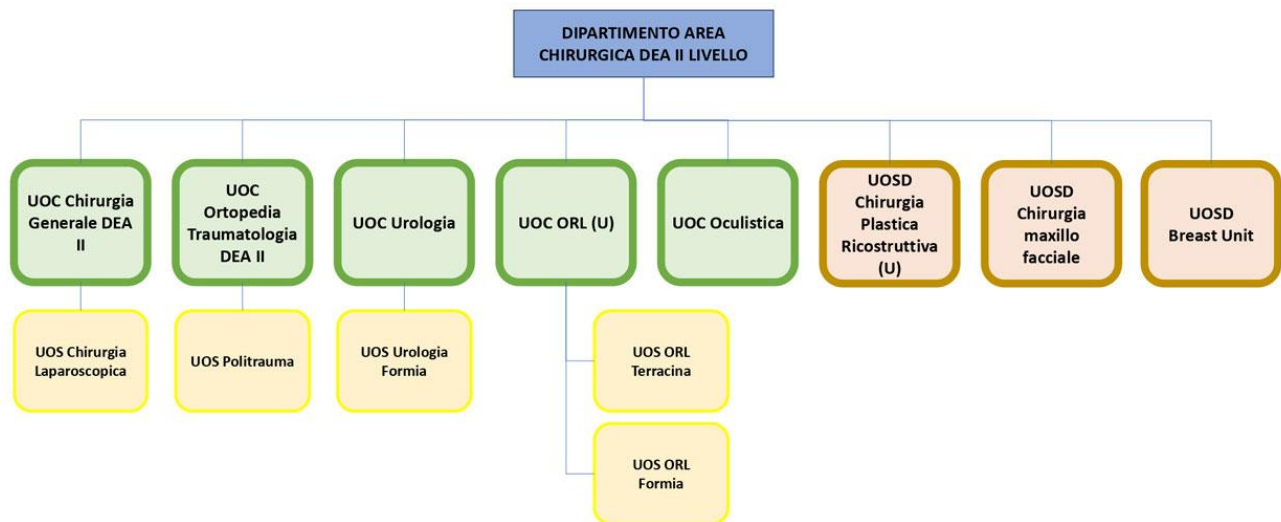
DIPARTIMENTO AREA CHIRURGICA DEA II LIVELLO

UOC Chirurgia Generale DEA II

UOC Ortopedia Traumatologia DEA II

UOC Urologia

UOC ORL (U)

UOC Oculistica

UOSD Chirurgia Plastica Ricostruttiva (U)

UOSD Chirurgia maxillo facciale

UOSD Breast Unit

UOS Chirurgia Laparoscopica

UOS Politrauma

UOS Urologia Formia

UOS ORL Terracina

UOS ORL Formia